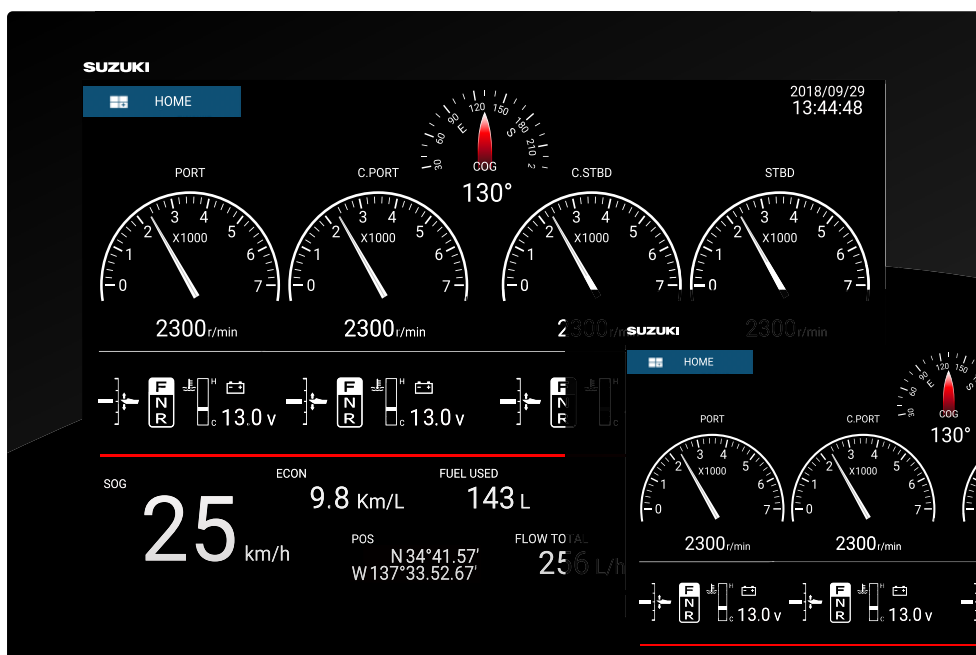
SUZUKI

HOME

2018/09/29
13:44:48

30 60 90 120 150 180 210 E S

COG
130°

PORT

0 1 2 3 4 5 6 7
X1000

2300r/min

C.PORT

0 1 2 3 4 5 6 7
X1000

2300r/min

C.STBD

0 1 2 3 4 5 6 7
X1000

2300r/min

STBD

0 1 2 3 4 5 6 7
X1000

2300r/min

F N R H C 13.0 V

F N R H C 13.0 V

F N R

SOG

25 km/h

ECON

9.8 Km/L

FUEL USED

143 L

POS

N 34°41.57'
W 137°33.52.67'

FLOW TOTAL

256 L/h

SUZUKI

HOME

COG
130°

PORT

0 1 2 3 4 5 6 7
X1000

2300r/min

C.PORT

0 1 2 3 4 5 6 7
X1000

2300r/min

F N R H C 13.0 V

F N R H C 13.0 V